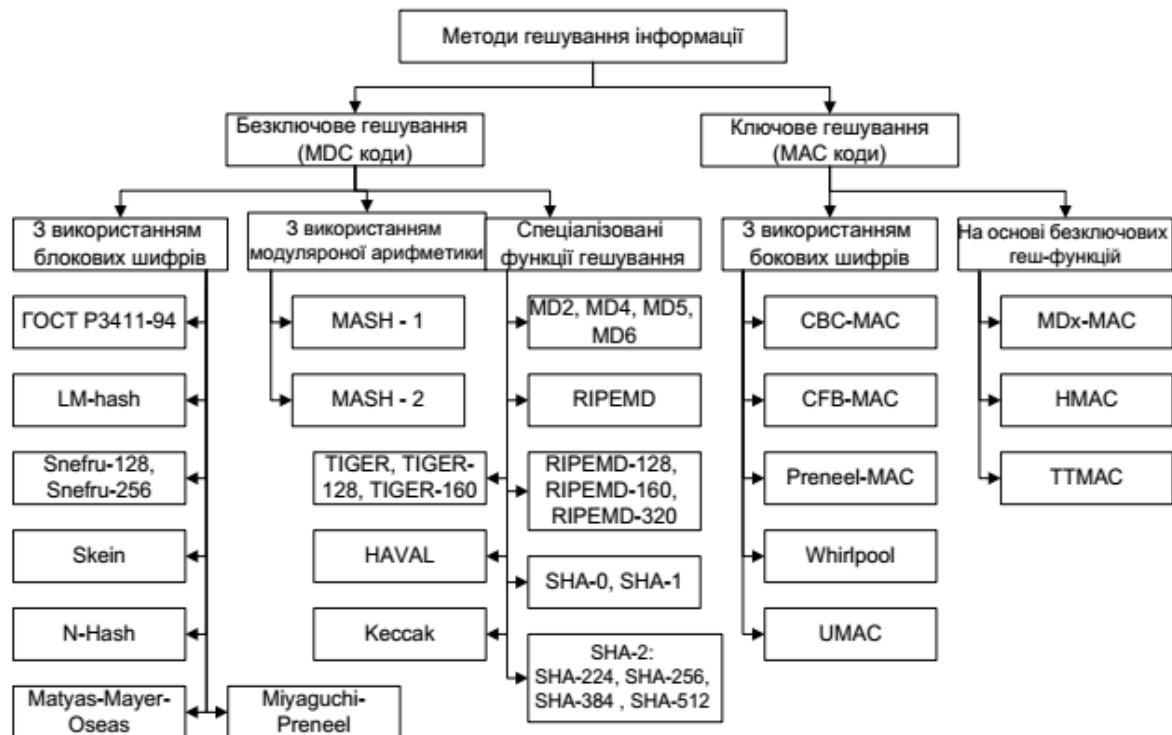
Методи гешування інформації

Безключове гешування (MDC коди)

Ключове гешування (MAC коди)

З використанням блокових шифрів

З використанням модуляроної арифметики

Спеціалізовані функції гешування

З використанням бокових шифрів

На основі безключових геш-функцій

ГОСТ Р3411-94

LM-hash

Snefru-128, Snefru-256

Skein

N-Hash

Matyas-Mayer-Oseas

Miyaguchi-Preneel

MASH - 1

MASH - 2

TIGER, TIGER-128, TIGER-160

HAVAL

Keccak

MD2, MD4, MD5, MD6

RIPEMD

RIPEMD-128, RIPEMD-160, RIPEMD-320

SHA-0, SHA-1

SHA-2: SHA-224, SHA-256, SHA-384 , SHA-512

CBC-MAC

CFB-MAC

Preneel-MAC

Whirlpool

UMAC

MDx-MAC

HMAC

TTMAC